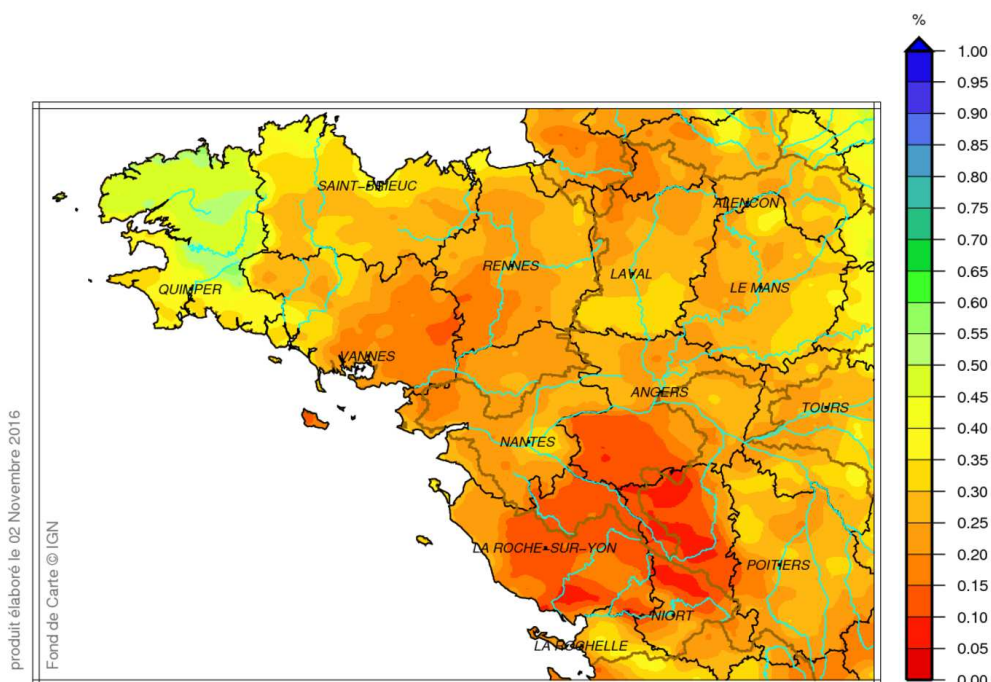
produit élaboré le 02 Novembre 2016

Fond de Carte © IGN

SAINT-BRIEUC
QUIMPER
RENNES
LAVAL
ALENCON
LE MANS
VANNES
ANGERS
TOURS
NANTES
LA ROCHE-SUR-YON
POITIERS
NIORT
LA ROCHELLE

%
1.00
0.95
0.90
0.85
0.80
0.75
0.70
0.65
0.60
0.55
0.50
0.45
0.40
0.35
0.30
0.25
0.20
0.15
0.10
0.05
0.00